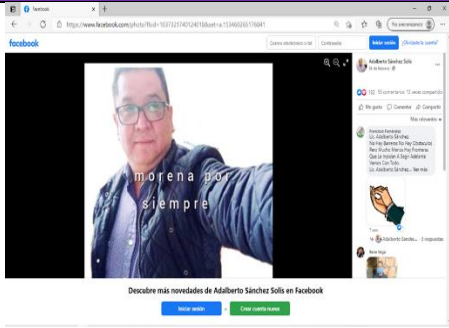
Facebook
https://www.facebook.com/photo/?fbid=1037321740124018&set=a.153466265116041
No sincronizando
facebook
Correo electrónico o tel
Contraseña
Iniciar sesión
¿Olvidaste la cuenta?
morena por siempre
Adalberto Sánchez Solís
16 de febrero
122 · 55 comentarios · 12 veces compartido
Me gusta
Comentar
Compartir
Más relevantes
Francisco Fernández
Lic. Adalberto Sánchez
No Hay Barrera No Hay Obstáculos
Pero Mucho Menos Hay Fronteras
Que Le Impidan A Seguir Adelante
Vamos Con Todo.
Lic. Adalberto Sánchez... Ver más
7 sem
3 respuestas
Descubre más novedades de Adalberto Sánchez Solís en Facebook
Iniciar sesión
o
Crear cuenta nueva